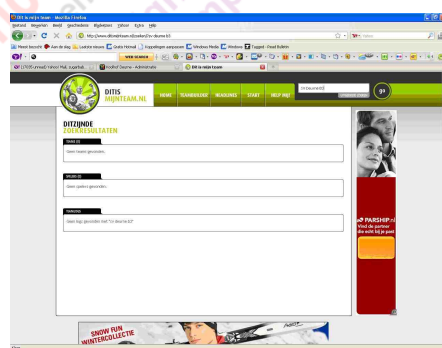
Dit is mijn team - Mozilla Firefox

Bestand Bewerken Beeld Geschiedenis Bladwijzers Extra Help

http://www.ditismijnteam.nl/zoeken/?s=deurne b3

Yahoo

Meest bezocht Aan de slag Laatste nieuws Gratis Hotmail Koppelingen aanpassen Windows Media Windows Tagged - Read Bulletin

WEB SEARCH

(17035 unread) Yahoo! Mail, sugarbab... Voetbal Deurne - Administratie Dit is mijn team

DITIS MIJNTEAM.NL

HOME TEAMBUILDER MIJNTEAM START HELP MIJ!

b3 deurne b3

go

DIT ZIJN DE ZOEKRESULTATEN

TEAMS (0)

Geen teams gevonden.

SPELERS (0)

Geen spelers gevonden.

TAGS (0)

Geen tags gevonden met "b3 deurne b3"

PARSHIP.nl

Vind de partner die echt bij je past

SNOW FUN WINTERCOLLECTIE

Klaar